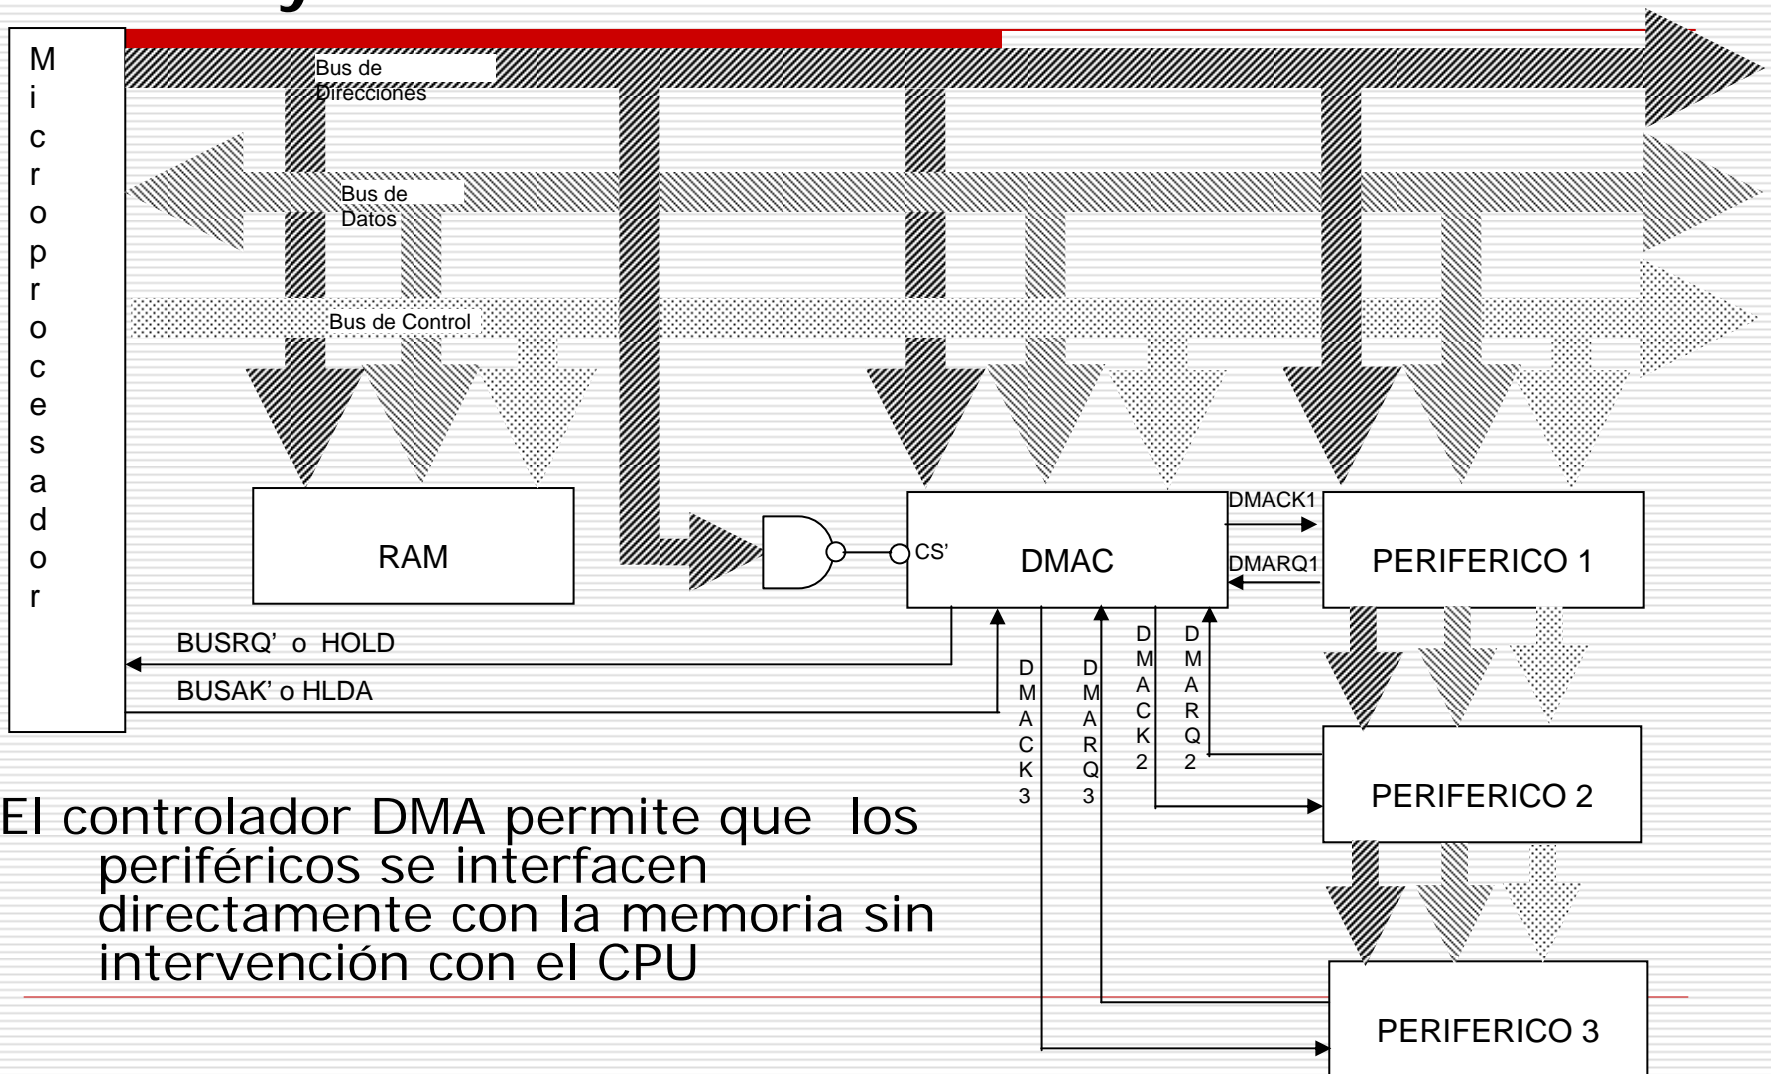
Microprocesador

Bus de Direcciones

Bus de Datos

Bus de Control

RAM

CS'

DMAC

DMACK1

DMARQ1

PERIFERICO 1

BUSRQ' o HOLD

BUSAK' o HLDA

DMACK3

DMARQ3

DMACK2

DMARQ2

PERIFERICO 2

PERIFERICO 3

El controlador DMA permite que los periféricos se interfacen directamente con la memoria sin intervención con el CPU